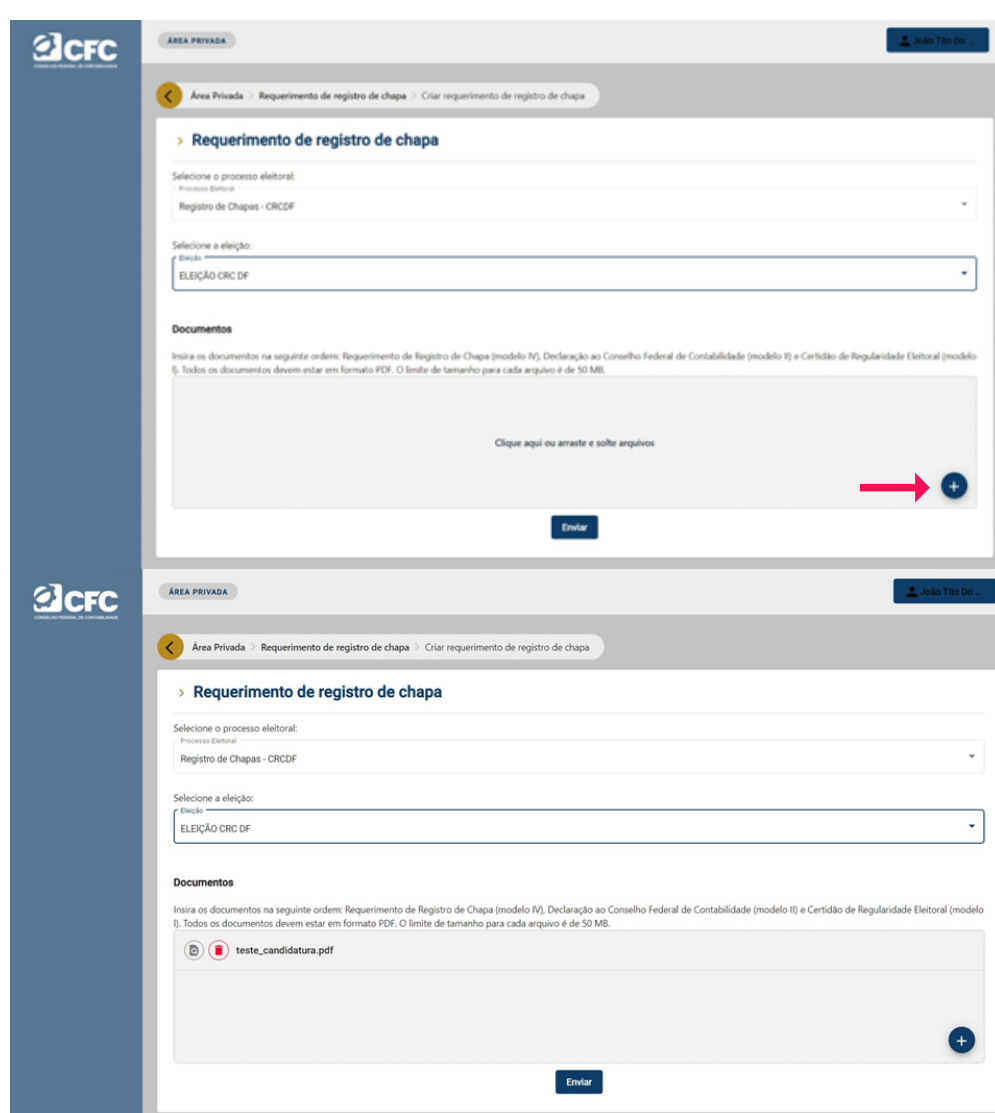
CFC
CONSELHO FEDERAL DE CONTABILIDADE

ÁREA PRIVADA

João Tito Do ...

Área Privada > Requerimento de registro de chapa > Criar requerimento de registro de chapa

> Requerimento de registro de chapa

Selecione o processo eleitoral:
Processo Eleitoral
Registro de Chapas - CRCDF

Selecione a eleição:
Eleição
ELEIÇÃO CRC DF

Documentos

Insira os documentos na seguinte ordem: Requerimento de Registro de Chapa (modelo IV), Declaração ao Conselho Federal de Contabilidade (modelo II) e Certidão de Regularidade Eleitoral (modelo I). Todos os documentos devem estar em formato PDF. O limite de tamanho para cada arquivo é de 50 MB.

Clique aqui ou arraste e solte arquivos

+

Enviar

CFC
CONSELHO FEDERAL DE CONTABILIDADE

ÁREA PRIVADA

João Tito Do ...

Área Privada > Requerimento de registro de chapa > Criar requerimento de registro de chapa

> Requerimento de registro de chapa

Selecione o processo eleitoral:
Processo Eleitoral
Registro de Chapas - CRCDF

Selecione a eleição:
Eleição
ELEIÇÃO CRC DF

Documentos

Insira os documentos na seguinte ordem: Requerimento de Registro de Chapa (modelo IV), Declaração ao Conselho Federal de Contabilidade (modelo II) e Certidão de Regularidade Eleitoral (modelo I). Todos os documentos devem estar em formato PDF. O limite de tamanho para cada arquivo é de 50 MB.

teste_candidatura.pdf

+

Enviar